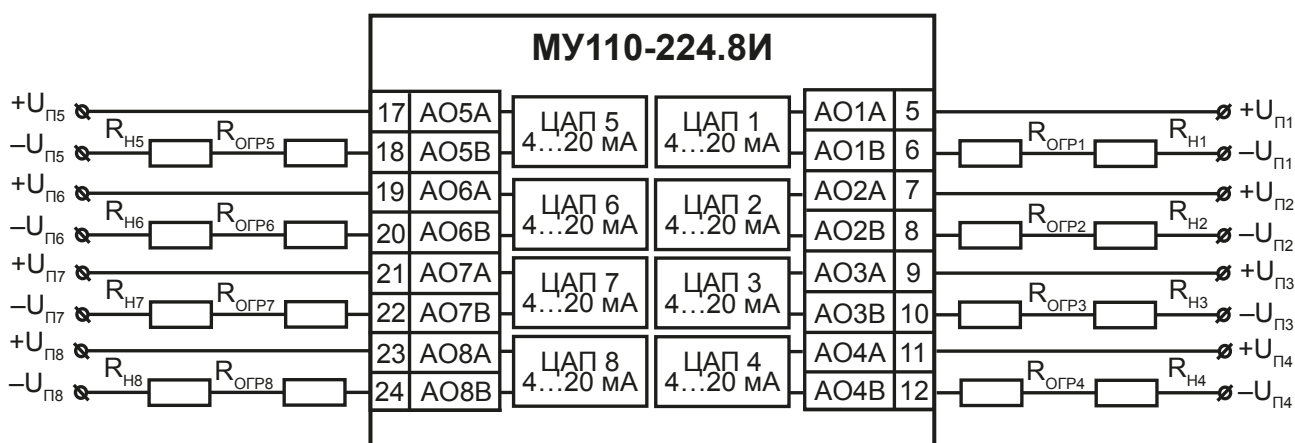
МУ110-224.8И

$+U_{П5}$
$-U_{П5}$
$R_{Н5}$
$R_{ОГР5}$
$+U_{П6}$
$-U_{П6}$
$R_{Н6}$
$R_{ОГР6}$
$+U_{П7}$
$-U_{П7}$
$R_{Н7}$
$R_{ОГР7}$
$+U_{П8}$
$-U_{П8}$
$R_{Н8}$
$R_{ОГР8}$

17 AO5A
18 AO5B
19 AO6A
20 AO6B
21 AO7A
22 AO7B
23 AO8A
24 AO8B

ЦАП 5 4…20 мА
ЦАП 6 4…20 мА
ЦАП 7 4…20 мА
ЦАП 8 4…20 мА

ЦАП 1 4…20 мА
ЦАП 2 4…20 мА
ЦАП 3 4…20 мА
ЦАП 4 4…20 мА

AO1A 5
AO1B 6
AO2A 7
AO2B 8
AO3A 9
AO3B 10
AO4A 11
AO4B 12

$R_{ОГР1}$
$R_{Н1}$
$+U_{П1}$
$-U_{П1}$
$+U_{П2}$
$R_{ОГР2}$
$R_{Н2}$
$-U_{П2}$
$+U_{П3}$
$R_{ОГР3}$
$R_{Н3}$
$-U_{П3}$
$+U_{П4}$
$R_{ОГР4}$
$R_{Н4}$
$-U_{П4}$